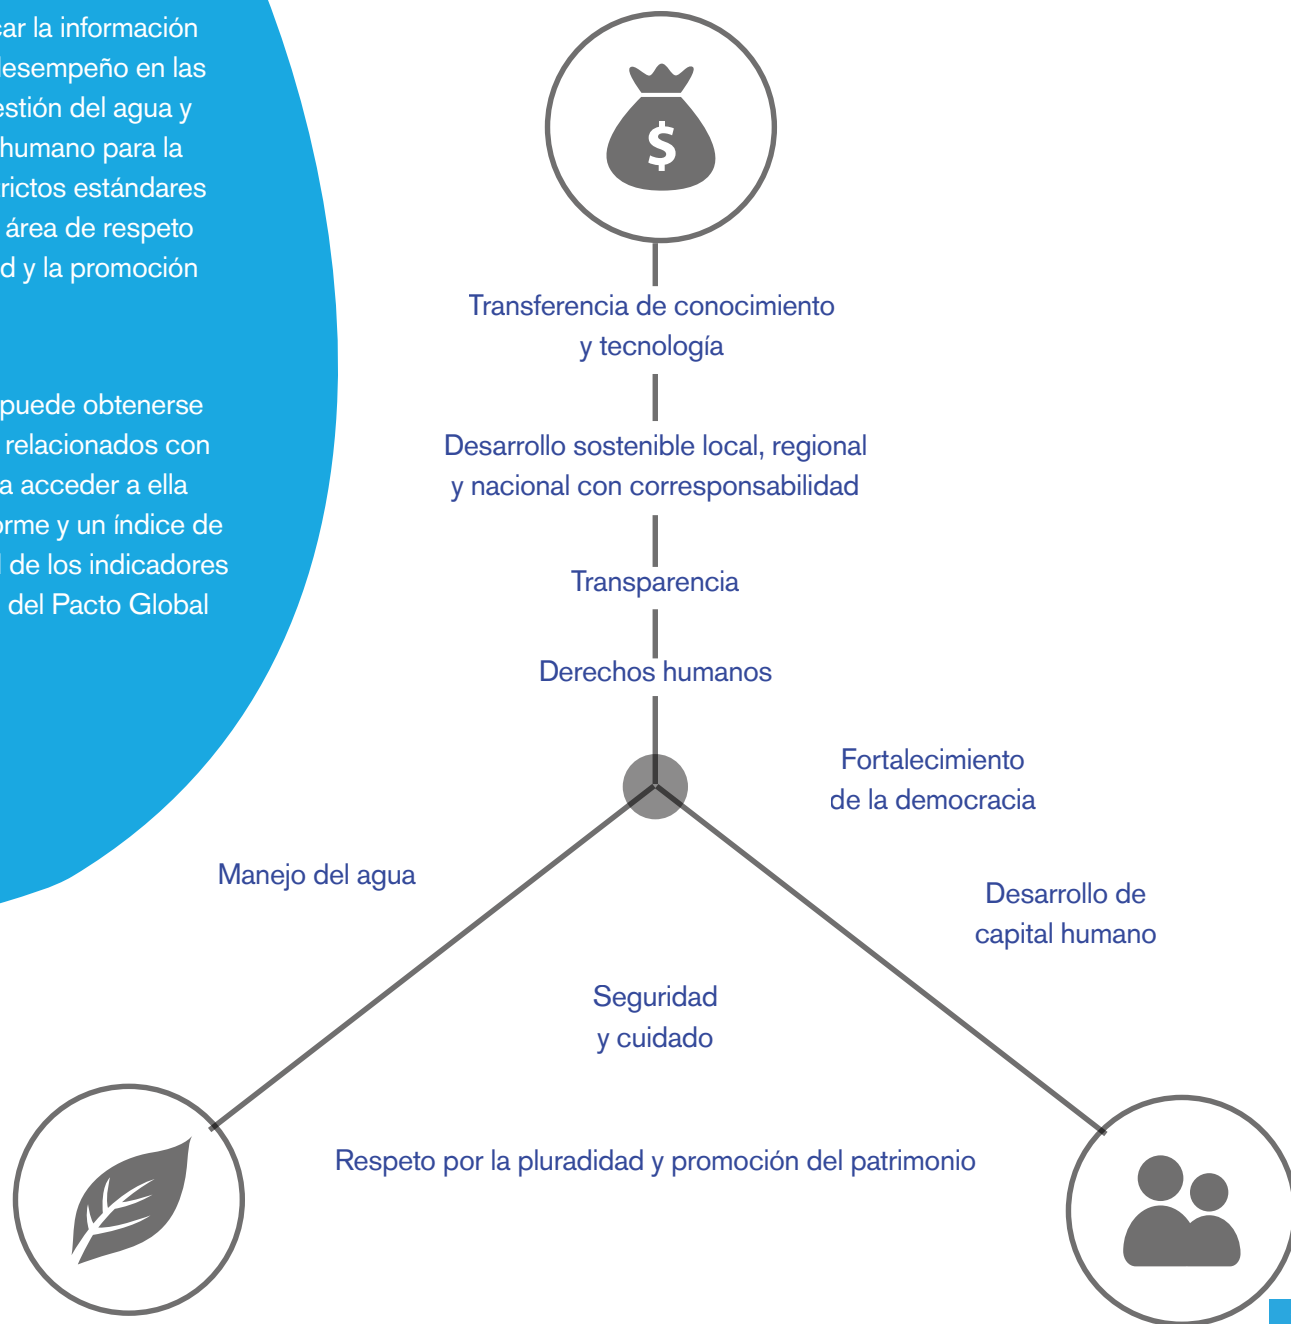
sar la información desempeño en las estión del agua y humano para la rictos estándares área de respeto d y la promoción

puede obtenerse relacionados con a acceder a ella orme y un índice de l de los indicadores del Pacto Global

$

Transferencia de conocimiento y tecnología

Desarrollo sostenible local, regional y nacional con corresponsabilidad

Transparencia

Derechos humanos

Fortalecimiento de la democracia

Manejo del agua

Desarrollo de capital humano

Seguridad y cuidado

Respeto por la pluradidad y promoción del patrimonio